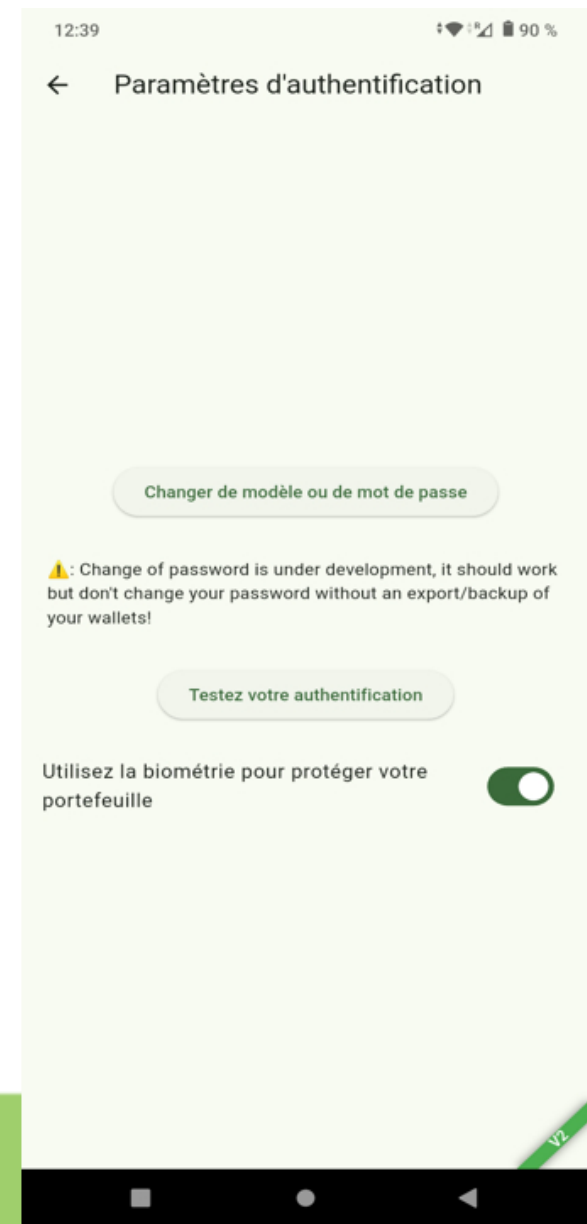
12:39 90 %

← Paramètres d'authentification

Changer de modèle ou de mot de passe

⚠️: Change of password is under development, it should work but don't change your password without an export/backup of your wallets!

Testez votre authentification

Utilisez la biométrie pour protéger votre portefeuille

V2